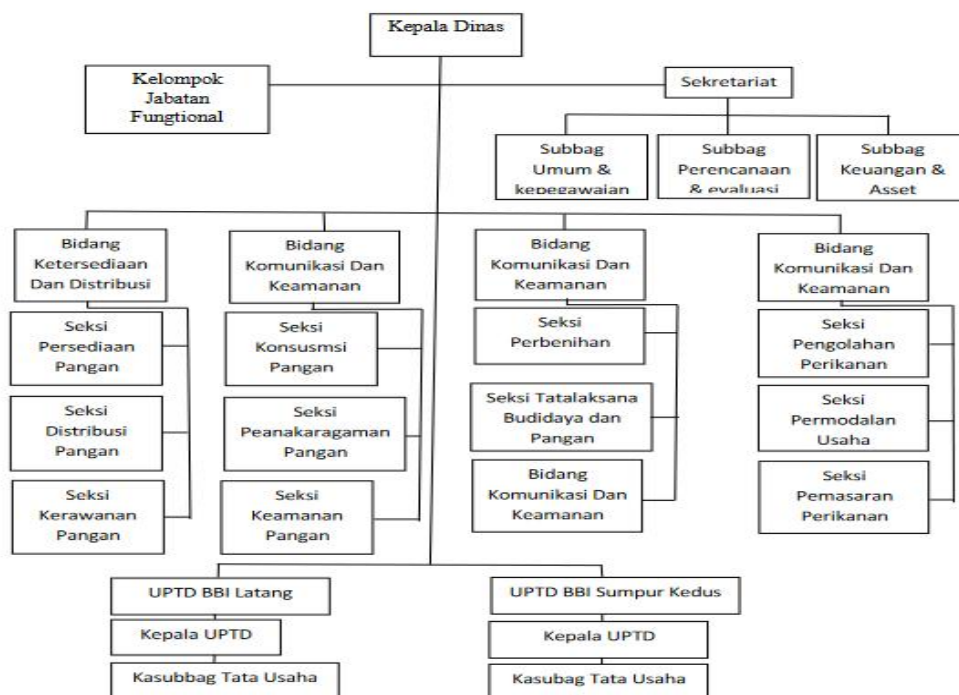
Kepala Dinas

Kelompok Jabatan Fungtional

Sekretariat

Subbag Umum & kepegawaian

Subbag Perencanaan & evaluasi

Subbag Keuangan & Asset

Bidang Ketersediaan Dan Distribusi

Seksi Persediaan Pangan

Seksi Distribusi Pangan

Seksi Kerawanan Pangan

Bidang Komunikasi Dan Keamanan

Seksi Konsusmsi Pangan

Seksi Peanakaragaman Pangan

Seksi Keamanan Pangan

Bidang Komunikasi Dan Keamanan

Seksi Perbenihan

Seksi Tatalaksana Budidaya dan Pangan

Bidang Komunikasi Dan Keamanan

Bidang Komunikasi Dan Keamanan

Seksi Pengolahan Perikanan

Seksi Permodalan Usaha

Seksi Pemasaran Perikanan

UPTD BBI Latang

Kepala UPTD

Kasubbag Tata Usaha

UPTD BBI Sumpur Kedus

Kepala UPTD

Kasubag Tata Usaha